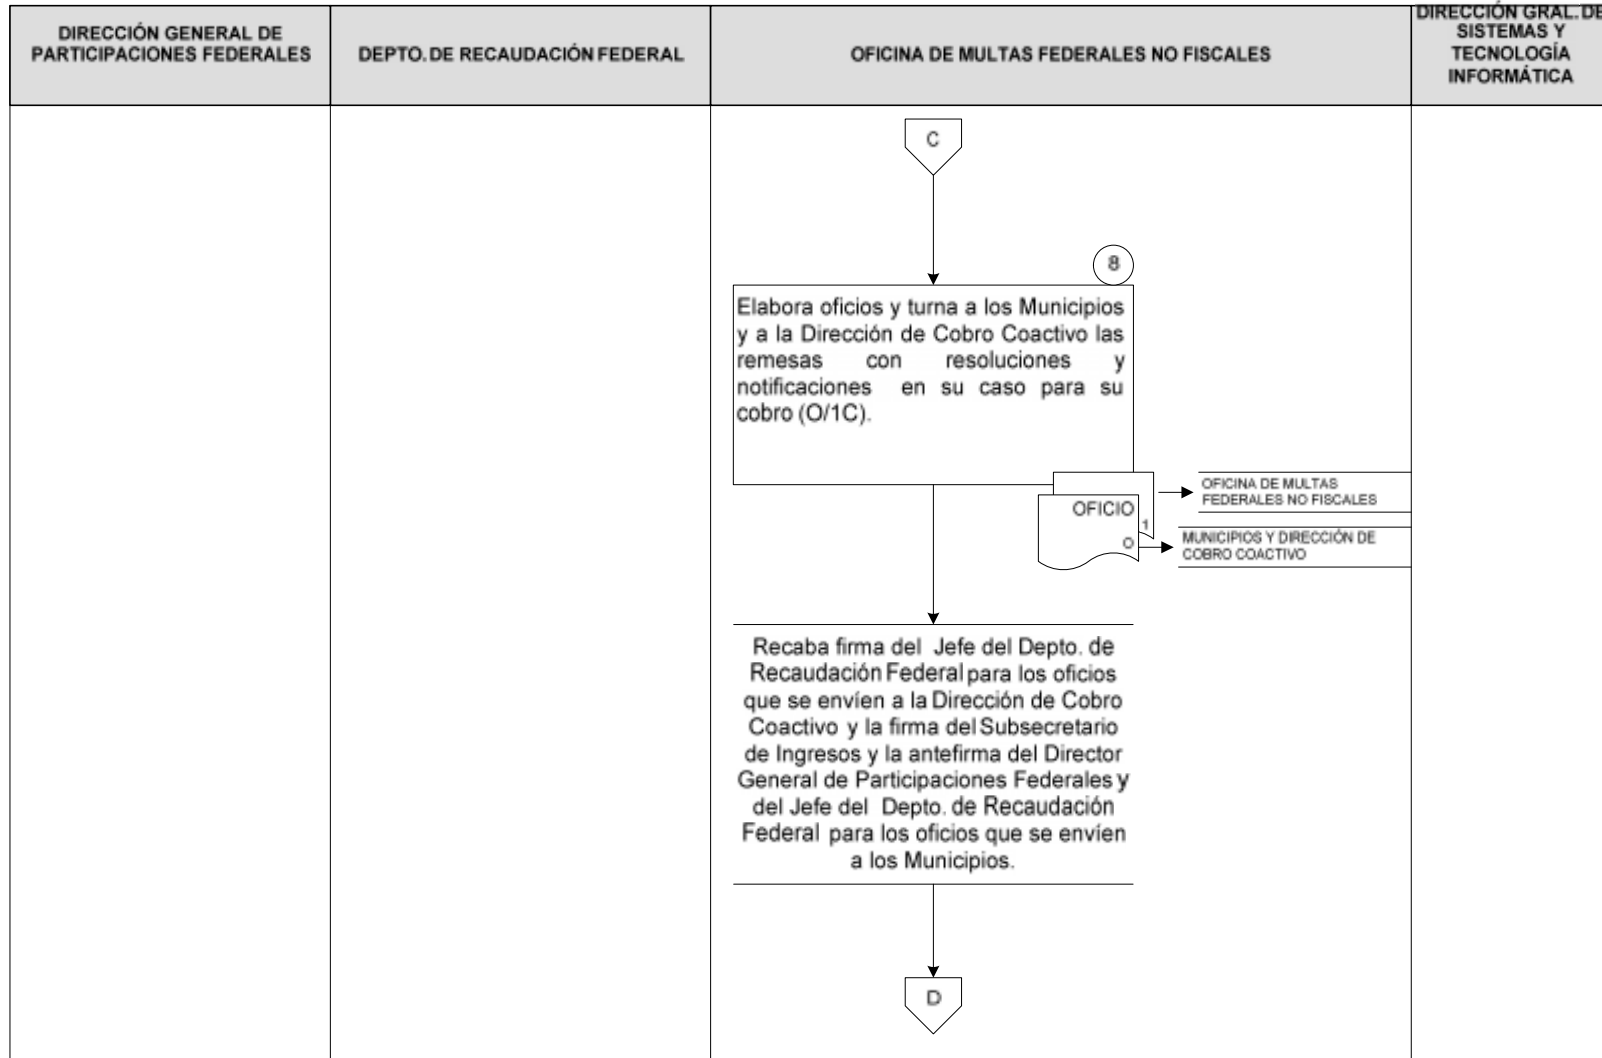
DIRECCIÓN GENERAL DE PARTICIPACIONES FEDERALES

DEPTO. DE RECAUDACIÓN FEDERAL

OFICINA DE MULTAS FEDERALES NO FISCALES

DIRECCIÓN GRAL. DE SISTEMAS Y TECNOLOGÍA INFORMÁTICA

C

8

Elabora oficios y turna a los Municipios y a la Dirección de Cobro Coactivo las remesas con resoluciones y notificaciones en su caso para su cobro (O/1C).

OFICIO

1

O

OFICINA DE MULTAS FEDERALES NO FISCALES

MUNICIPIOS Y DIRECCIÓN DE COBRO COACTIVO

Recaba firma del Jefe del Depto. de Recaudación Federal para los oficios que se envíen a la Dirección de Cobro Coactivo y la firma del Subsecretario de Ingresos y la antefirma del Director General de Participaciones Federales y del Jefe del Depto. de Recaudación Federal para los oficios que se envíen a los Municipios.

D